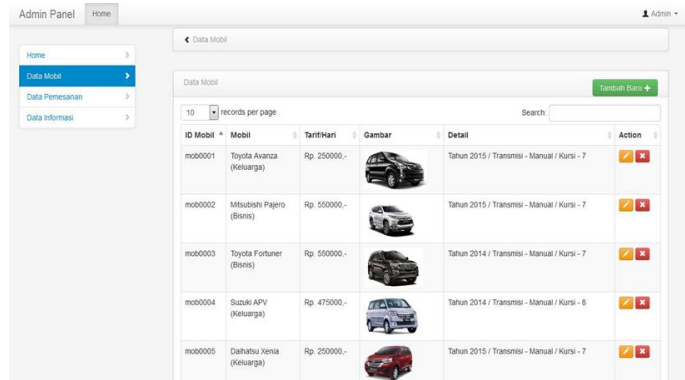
Admin Panel Home

Admin

Home
Data Mobil
Data Pemesanan
Data Informasi

Data Mobil

Data Mobil

Tambah Baru

10 records per page

Search:

| ID Mobil | Mobil | Tarif/Hari | Gambar | Detail | Action |
|---|---|---|---|---|---|
| mob0001 | Toyota Avanza (Keluarga) | Rp. 250000,- | | Tahun 2015 / Transmisi - Manual / Kursi - 7 | |
| mob0002 | Mitsubishi Pajero (Bisnis) | Rp. 550000,- | | Tahun 2015 / Transmisi - Manual / Kursi - 7 | |
| mob0003 | Toyota Fortuner (Bisnis) | Rp. 550000,- | | Tahun 2014 / Transmisi - Manual / Kursi - 7 | |
| mob0004 | Suzuki APV (Keluarga) | Rp. 475000,- | | Tahun 2014 / Transmisi - Manual / Kursi - 8 | |
| mob0005 | Daihatsu Xenia (Keluarga) | Rp. 250000,- | | Tahun 2015 / Transmisi - Manual / Kursi - 7 | |